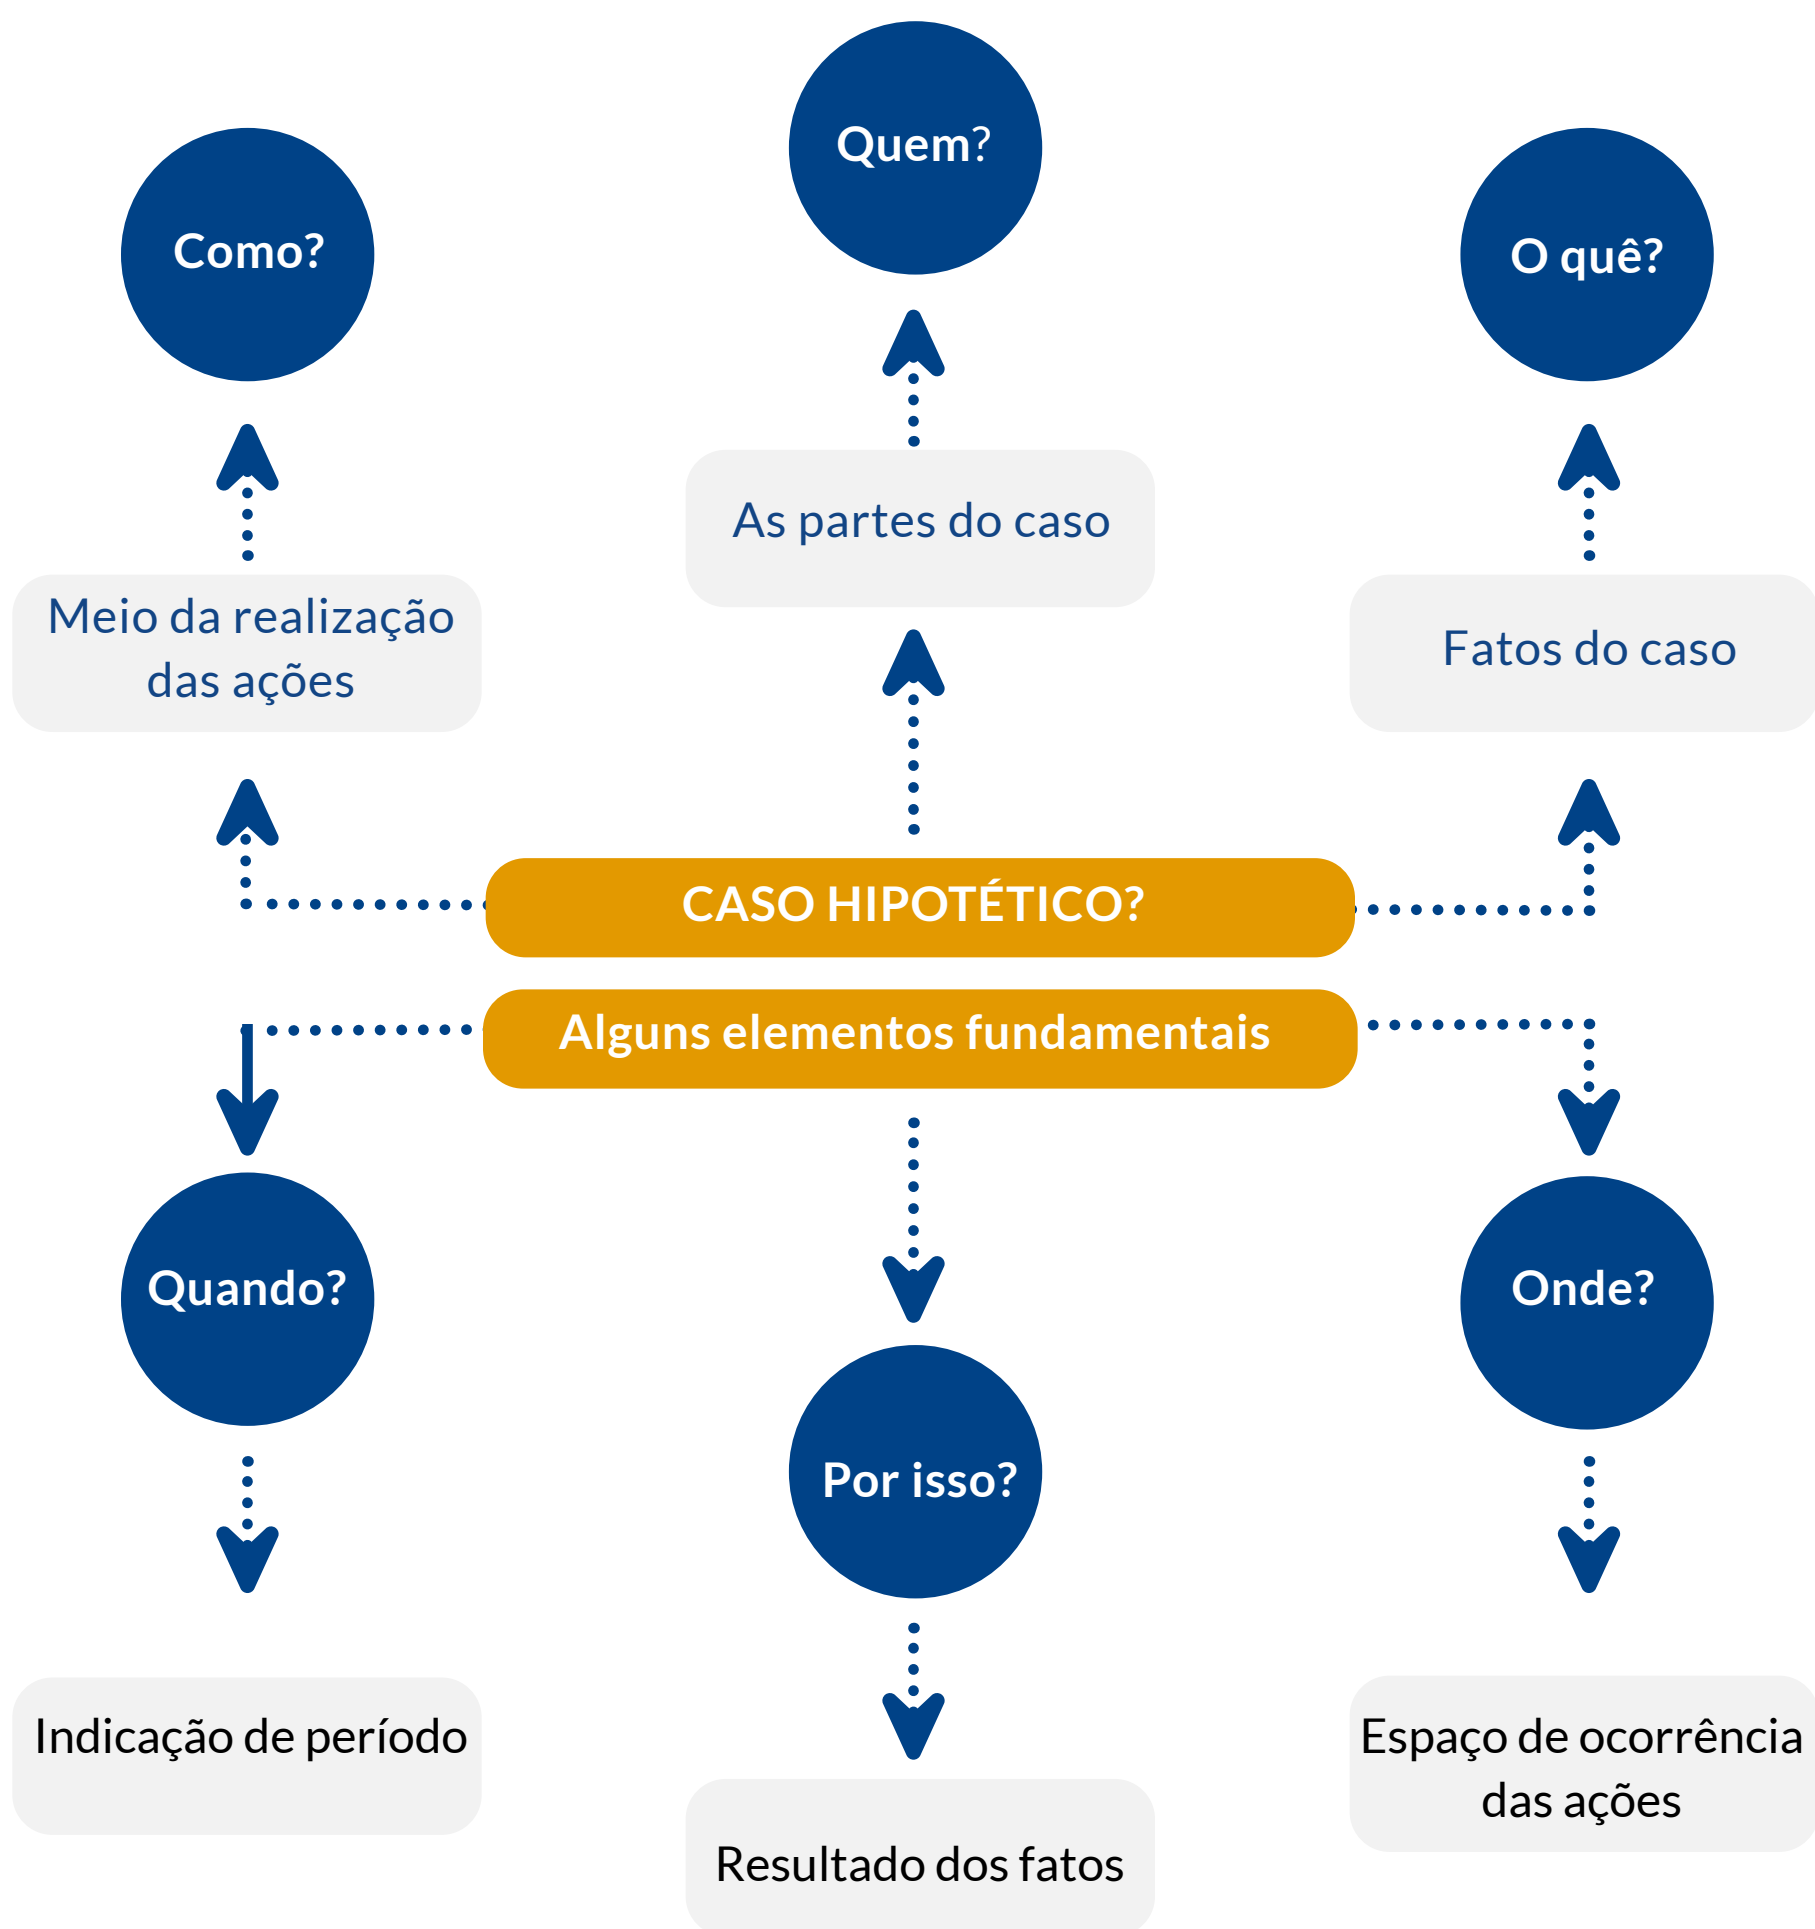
Quem?

Como?

O quê?

As partes do caso

Meio da realização das ações

Fatos do caso

CASO HIPOTÉTICO?

Alguns elementos fundamentais

Quando?

Onde?

Por isso?

Indicação de período

Espaço de ocorrência das ações

Resultado dos fatos